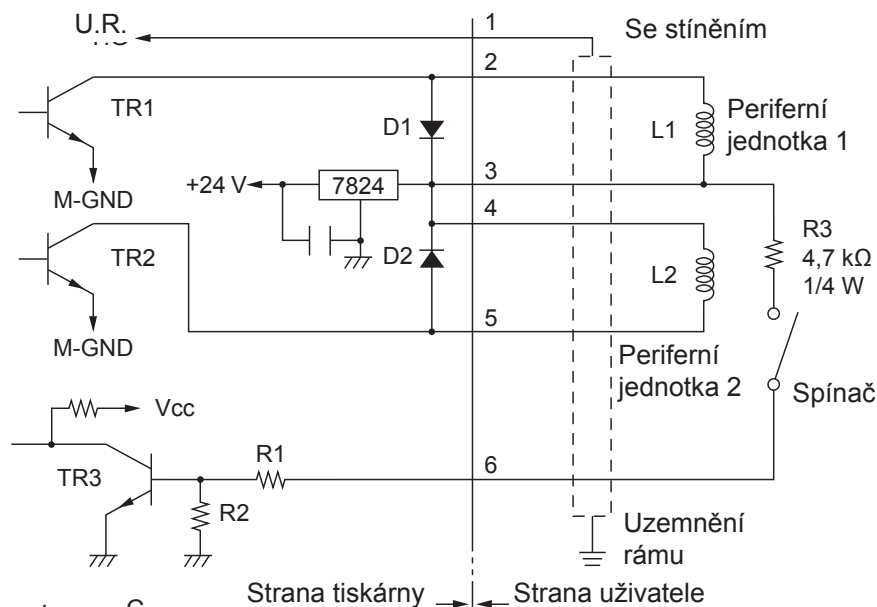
U.R.

1

Se stíněním

2

TR1

D1

Periferní jednotka 1

L1

M-GND

+24 V

7824

3

4

R3 4,7 kΩ 1/4 W

TR2

D2

L2

M-GND

5

Periferní jednotka 2

Spínač

Vcc

TR3

R1

6

R2

Uzemnění rámu

Strana tiskárny

Strana uživatele